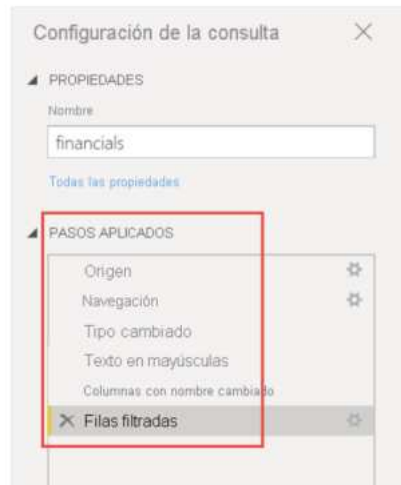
Configuración de la consulta ×

PROPIEDADES

Nombre

financials

Todas las propiedades

PASOS APLICADOS

Origen

Navegación

Tipo cambiado

Texto en mayúsculas

Columnas con nombre cambiado

× Filas filtradas